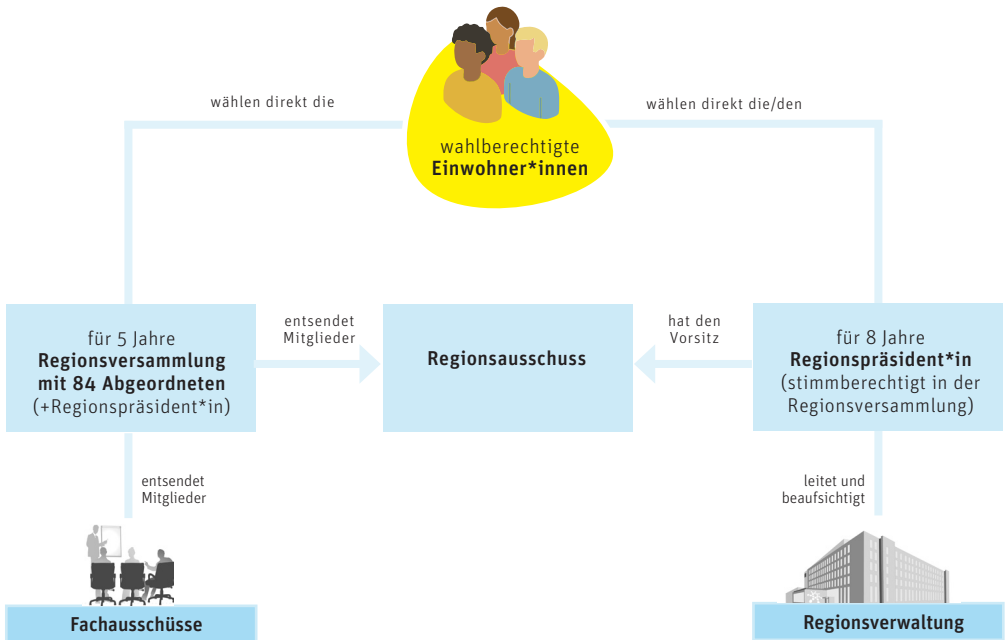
wahlberechtigte
**Einwohner*innen**

wählen direkt die

wählen direkt die/den

für 5 Jahre
**Regionsversammlung mit 84 Abgeordneten**
(+Regionspräsident*in)

entsendet Mitglieder

**Regionsausschuss**

hat den Vorsitz

für 8 Jahre
**Regionspräsident*in**
(stimmberechtigt in der Regionsversammlung)

entsendet Mitglieder

leitet und beaufsichtigt

**Fachausschüsse**

**Regionsverwaltung**